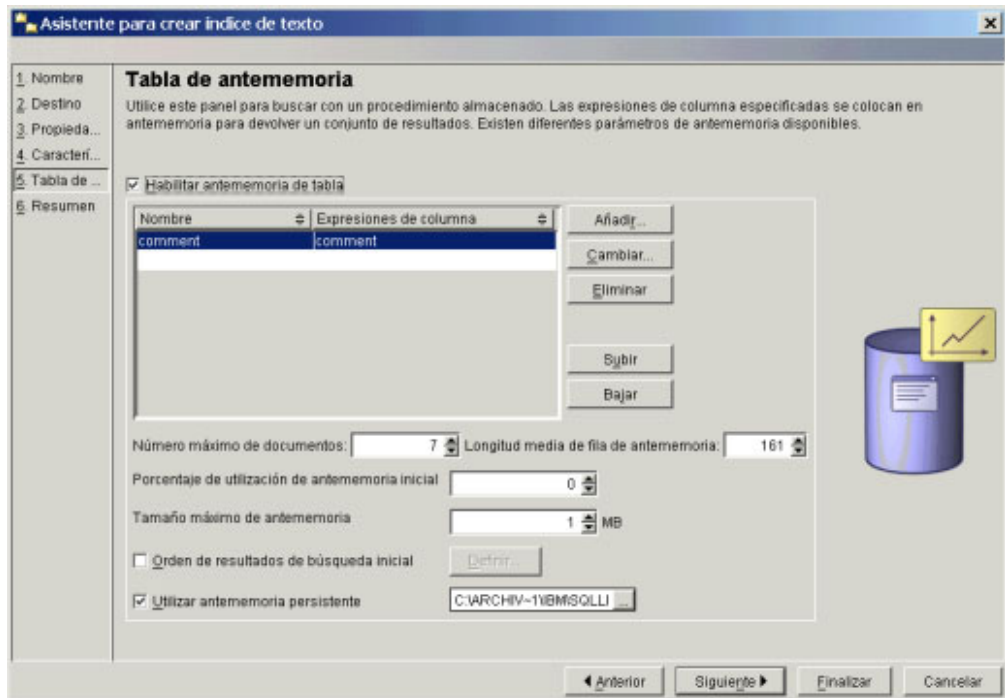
Asistente para crear índice de texto

1. Nombre
2. Destino
3. Propieda...
4. Caracterí...
5. Tabla de ...
6. Resumen

Tabla de antememoria

Utilice este panel para buscar con un procedimiento almacenado. Las expresiones de columna especificadas se colocan en antememoria para devolver un conjunto de resultados. Existen diferentes parámetros de antememoria disponibles.

Habilitar antememoria de tabla

| Nombre | Expresiones de columna |
|---|---|
| comment | comment |

Añadir...
Cambiar...
Eliminar
Subir
Bajar

Número máximo de documentos: 7
Longitud media de fila de antememoria: 161

Porcentaje de utilización de antememoria inicial 0

Tamaño máximo de antememoria 1 MB

Orden de resultados de búsqueda inicial
Definir...

Utilizar antememoria persistente C:\ARCHIV~1\IBM\SQLLI ...

Anterior
Siguiente
Finalizar
Cancelar